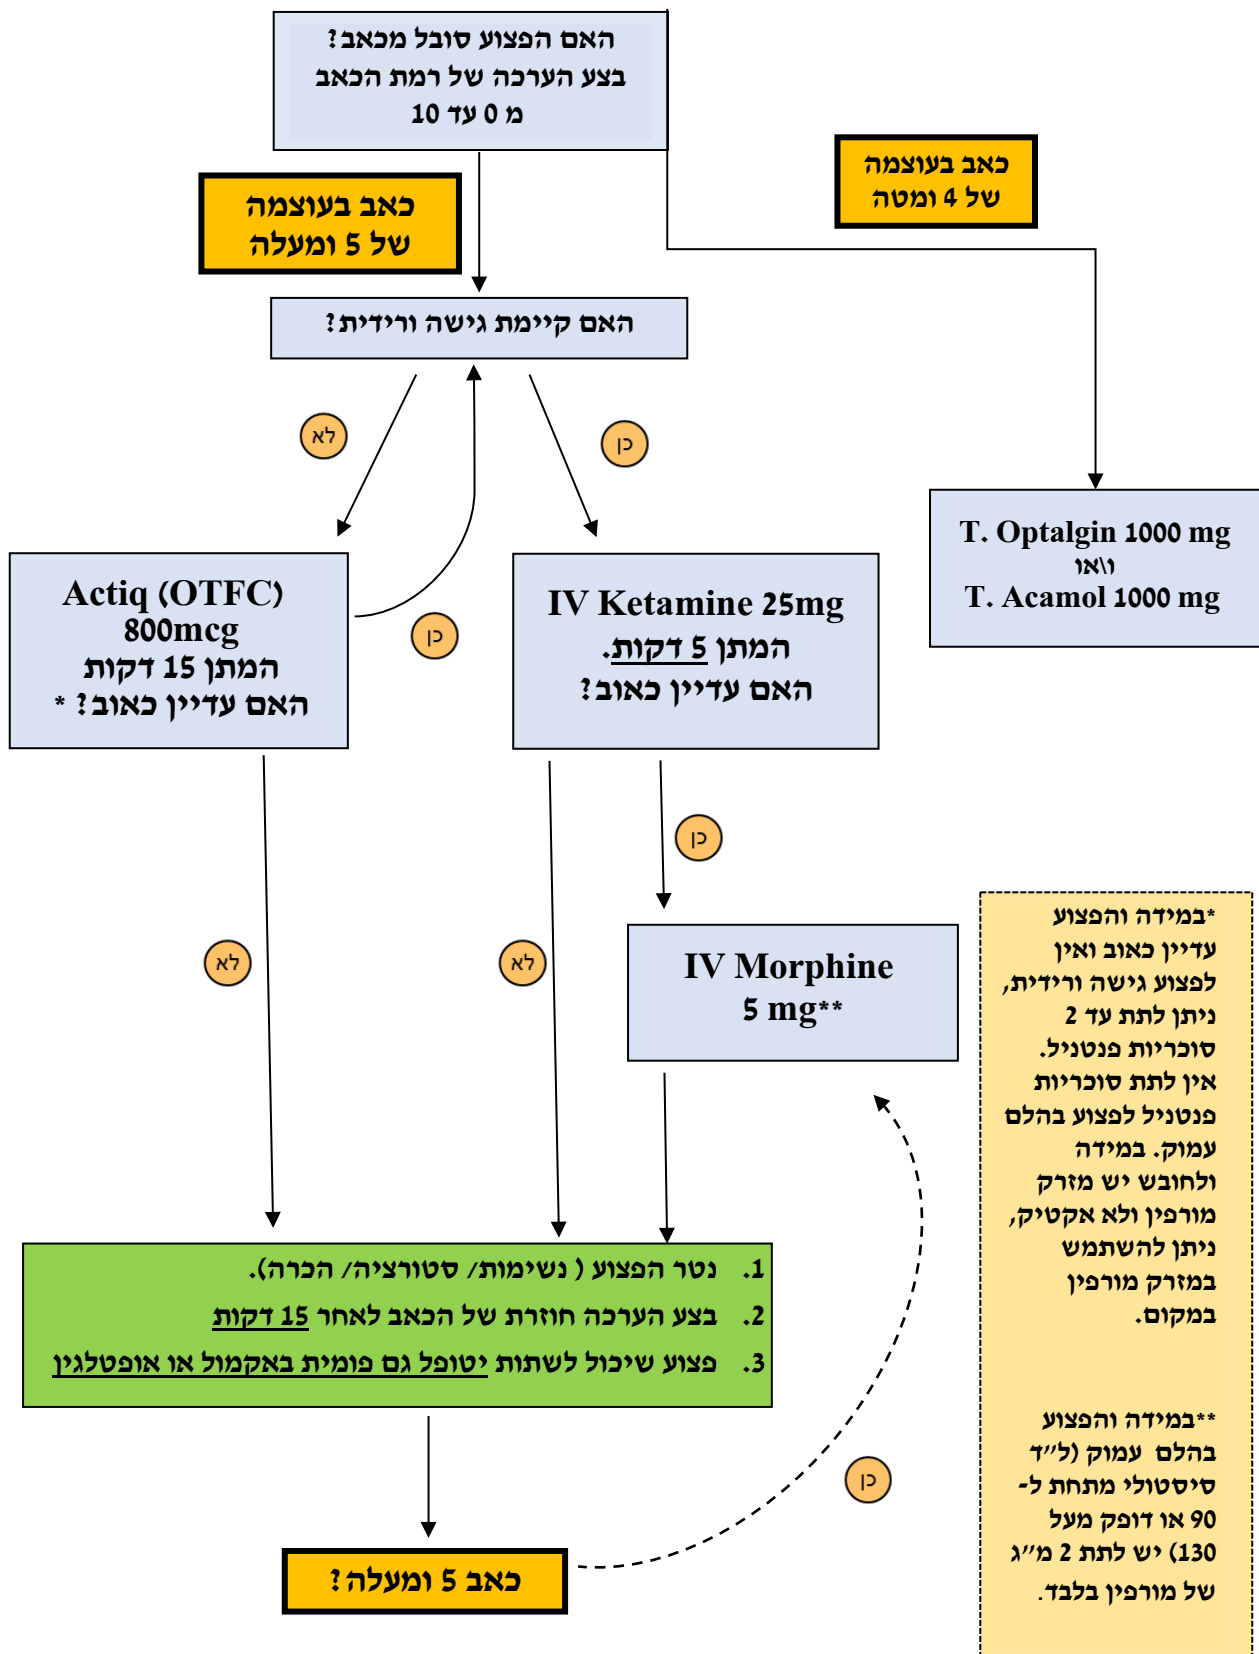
האם הפצוע סובל מכאב?
בצע הערכה של רמת הכאב
מ 0 עד 10

כאב בעוצמה
של 4 ומטה

כאב בעוצמה
של 5 ומעלה

האם קיימת גישה ורידית?

לא

כן

T. Optalgin 1000 mg
ו\או
T. Acamol 1000 mg

Actiq (OTFC)
800mcg
המתן 15 דקות
האם עדיין כאוב? *

כן

IV Ketamine 25mg
המתן 5 דקות.
האם עדיין כאוב?

כן

לא

לא

IV Morphine
5 mg**

*במידה והפצוע עדיין כאוב ואין לפצוע גישה ורידית, ניתן לתת עד 2 סוכריות פנטניל. אין לתת סוכריות פנטניל לפצוע בהלם עמוק. במידה ולחובש יש מזרק מורפין ולא אקטיק, ניתן להשתמש במזרק מורפין במקום.

1. נטר הפצוע ( נשימות/ סטורציה/ הכרה).
2. בצע הערכה חוזרת של הכאב לאחר 15 דקות
3. פצוע שיכול לשתות יטופל גם פומית באקמול או אופטלגין

**במידה והפצוע בהלם עמוק (ל״ד סיסטולי מתחת ל- 90 או דופק מעל 130) יש לתת 2 מ״ג של מורפין בלבד.

כן

כאב 5 ומעלה?